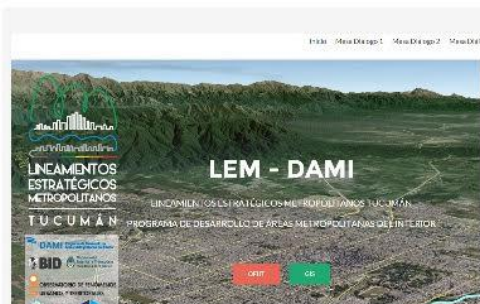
Inicio Mesa Diálogo 1 Mesa Diálogo 2 Mesa Diál

LINEAMIENTOS ESTRATÉGICOS METROPOLITANOS TUCUMÁN

LEM - DAMI

LINEAMIENTOS ESTRATÉGICOS METROPOLITANOS TUCUMÁN

PROGRAMA DE DESARROLLO DE ÁREAS METROPOLITANAS DEL INTERIOR

DAMI

BID

OBSERVATORIO DE FENÓMENOS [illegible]

OFUT

GIS